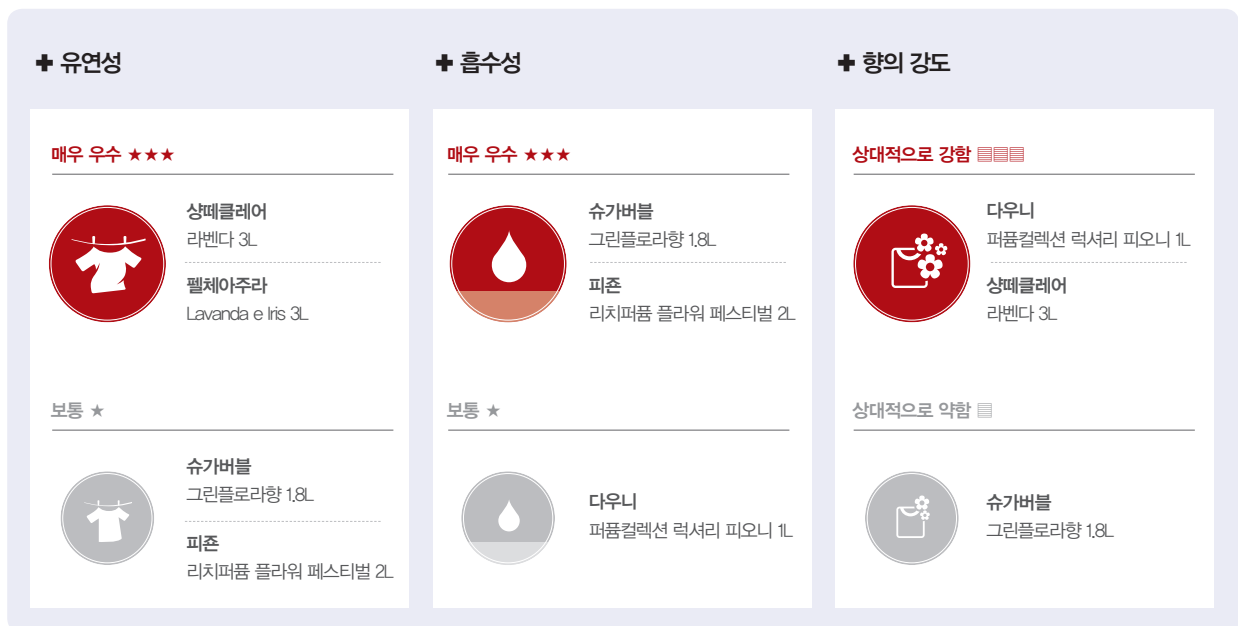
✚ 유연성

매우 우수 ★★★

샤떼클레어
라벤다 3L

펠체아주라
Lavanda e Iris 3L

보통 ★

슈가버블
그린플로라향 1.8L

피죤
리치퍼퓸 플라워 페스티벌 2L

✚ 흡수성

매우 우수 ★★★

슈가버블
그린플로라향 1.8L

피죤
리치퍼퓸 플라워 페스티벌 2L

보통 ★

다우니
퍼퓸컬렉션 럭셔리 피오니 1L

✚ 향의 강도

상대적으로 강함 ▤▤▤

다우니
퍼퓸컬렉션 럭셔리 피오니 1L

샤떼클레어
라벤다 3L

상대적으로 약함 ▤

슈가버블
그린플로라향 1.8L